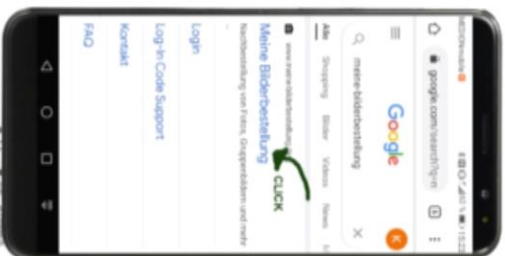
google.com/search?q=

Google

meine-bilderbestellung

Alle Shopping Bilder Videos News

www.meine-bilderbestellung

Meine Bilderbestellung

Nachbestellung von Fotos, Gruppenbildern und mehr

CLICK

Login

Log-In Code Support

Kontakt

FAQ